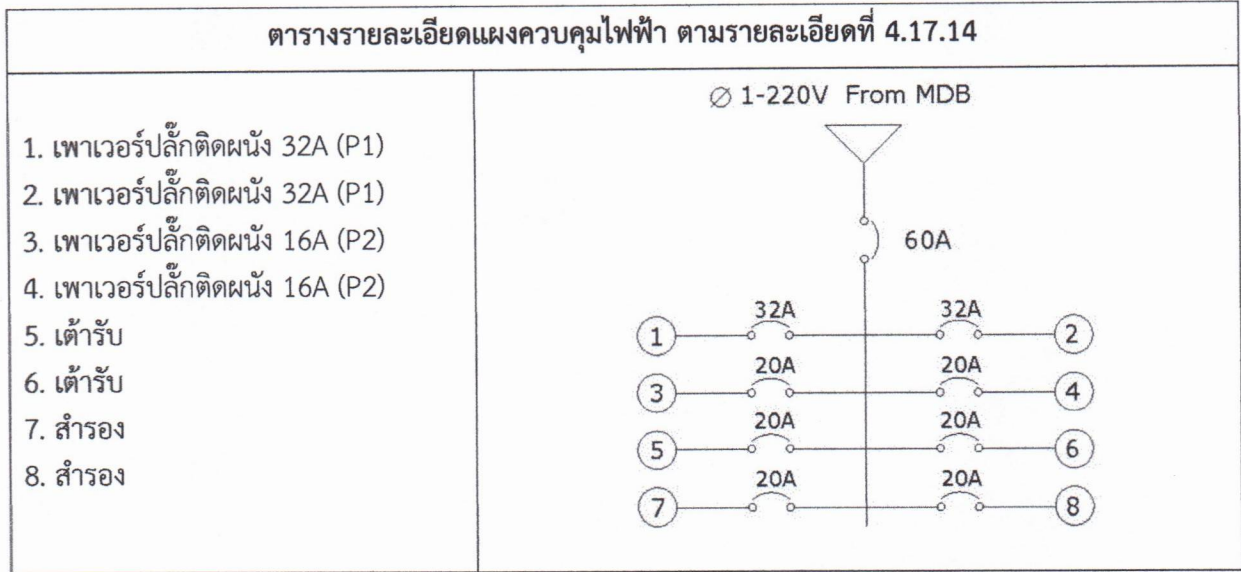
ตารางรายละเอียดแผงควบคุมไฟฟ้า ตามรายละเอียดที่ 4.17.14

| | |
|---|---|
| 1. เพาเวอร์ปลั๊กติดผนัง 32A (P1)<br>2. เพาเวอร์ปลั๊กติดผนัง 32A (P1)<br>3. เพาเวอร์ปลั๊กติดผนัง 16A (P2)<br>4. เพาเวอร์ปลั๊กติดผนัง 16A (P2)<br>5. เต้ารับ<br>6. เต้ารับ<br>7. สำรอง<br>8. สำรอง | $\varnothing$ 1-220V From MDB<br>60A<br>1 32A 32A 2<br>3 20A 20A 4<br>5 20A 20A 6<br>7 20A 20A 8 |